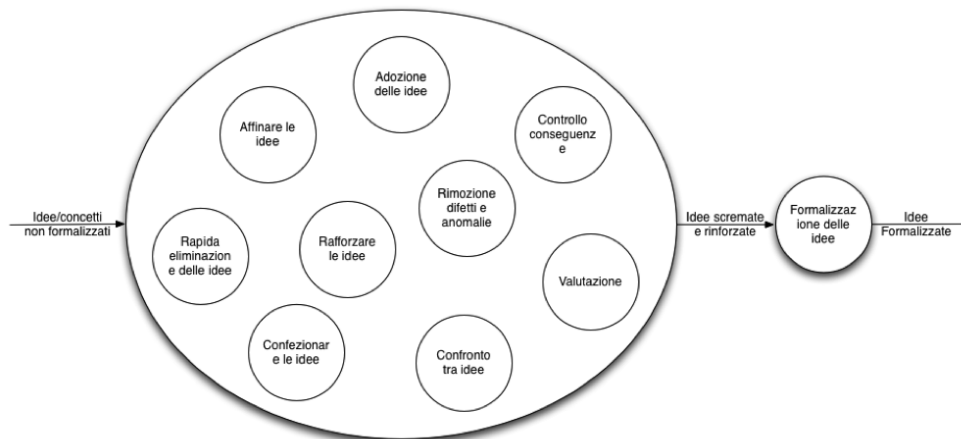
Idee/concetti non formalizzati

Adozione delle idee

Affinare le idee

Controllo conseguenze

Rimozione difetti e anomalie

Rapida eliminazione delle idee

Rafforzare le idee

Valutazione

Confezionare le idee

Confronto tra idee

Idee scremate e rinforzate

Formalizzazione delle idee

Idee Formalizzate